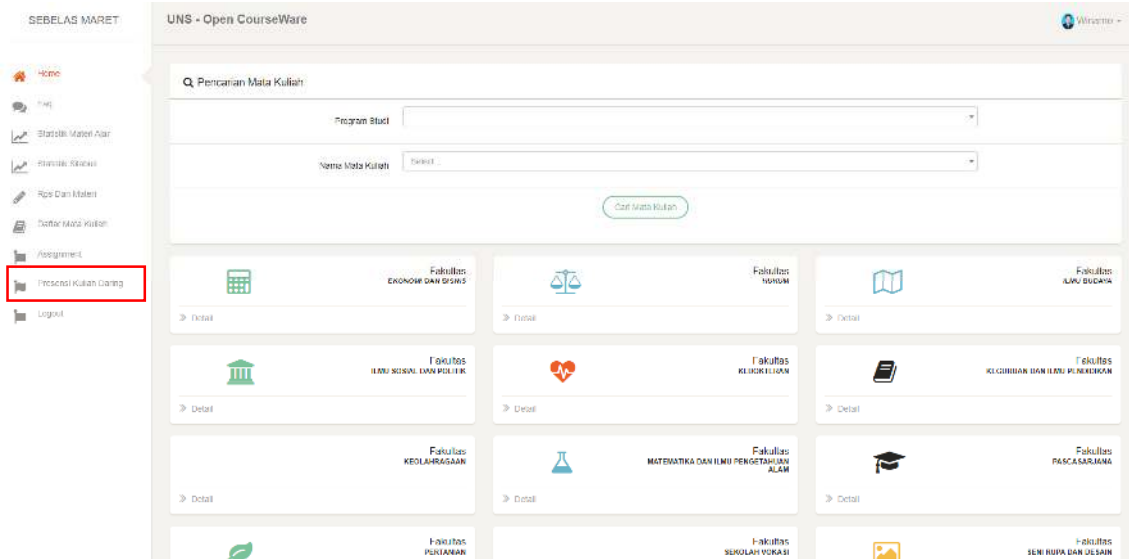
SEBELAS MARET

UNS - Open CourseWare

Winarno

Home
Faq
Statistik Materi Ajar
Statistik Silabus
Rps Dan Materi
Daftar Mata Kuliah
Assignment
Presensi Kuliah Daring
Logout

Pencarian Mata Kuliah

Program Studi

Nama Mata Kuliah Select...

Cari Mata Kuliah

Fakultas
EKONOMI DAN BISNIS
Detail

Fakultas
HUKUM
Detail

Fakultas
ILMU BUDAYA
Detail

Fakultas
ILMU SOSIAL DAN POLITIK
Detail

Fakultas
KEDOKTERAN
Detail

Fakultas
KEGURUAN DAN ILMU PENDIDIKAN
Detail

Fakultas
KEOLAHRAGAAN
Detail

Fakultas
MATEMATIKA DAN ILMU PENGETAHUAN ALAM
Detail

Fakultas
PASCASARJANA
Detail

Fakultas
PERTANIAN

Fakultas
SEKOLAH VOKASI

Fakultas
SENI RUPA DAN DESAIN